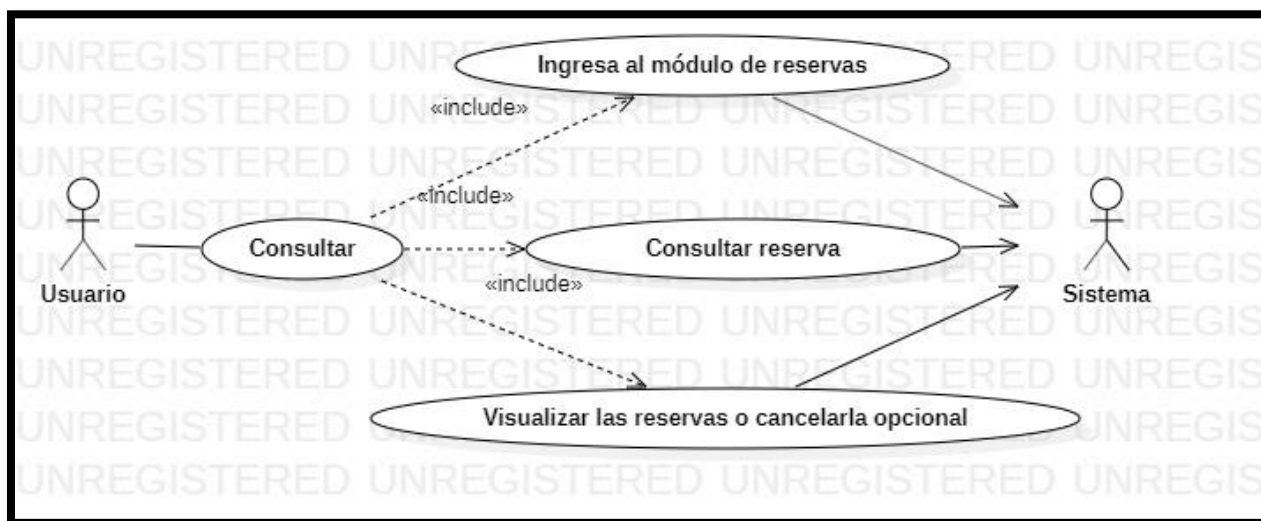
Ingresa al módulo de reservas

«include»

«include»

Consultar

Consultar reserva

«include»

Usuario

Sistema

Visualizar las reservas o cancelarla opcional

UNREGISTERED UNREGISTERED UNREGISTERED UNREGIS